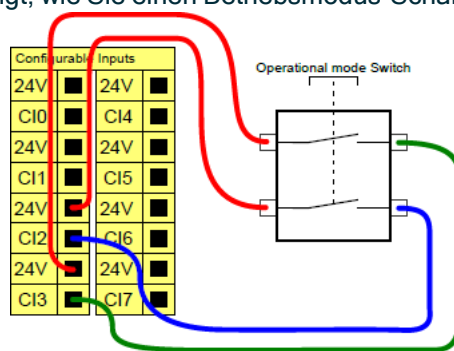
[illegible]igt, wie Sie einen Betriebsmodus-Schal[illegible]

Configurable Inputs

| 24V | | 24V | |
|---|---|---|---|
| CI0 | | CI4 | |
| 24V | | 24V | |
| CI1 | | CI5 | |
| 24V | | 24V | |
| CI2 | | CI6 | |
| 24V | | 24V | |
| CI3 | | CI7 | |

Operational mode Switch